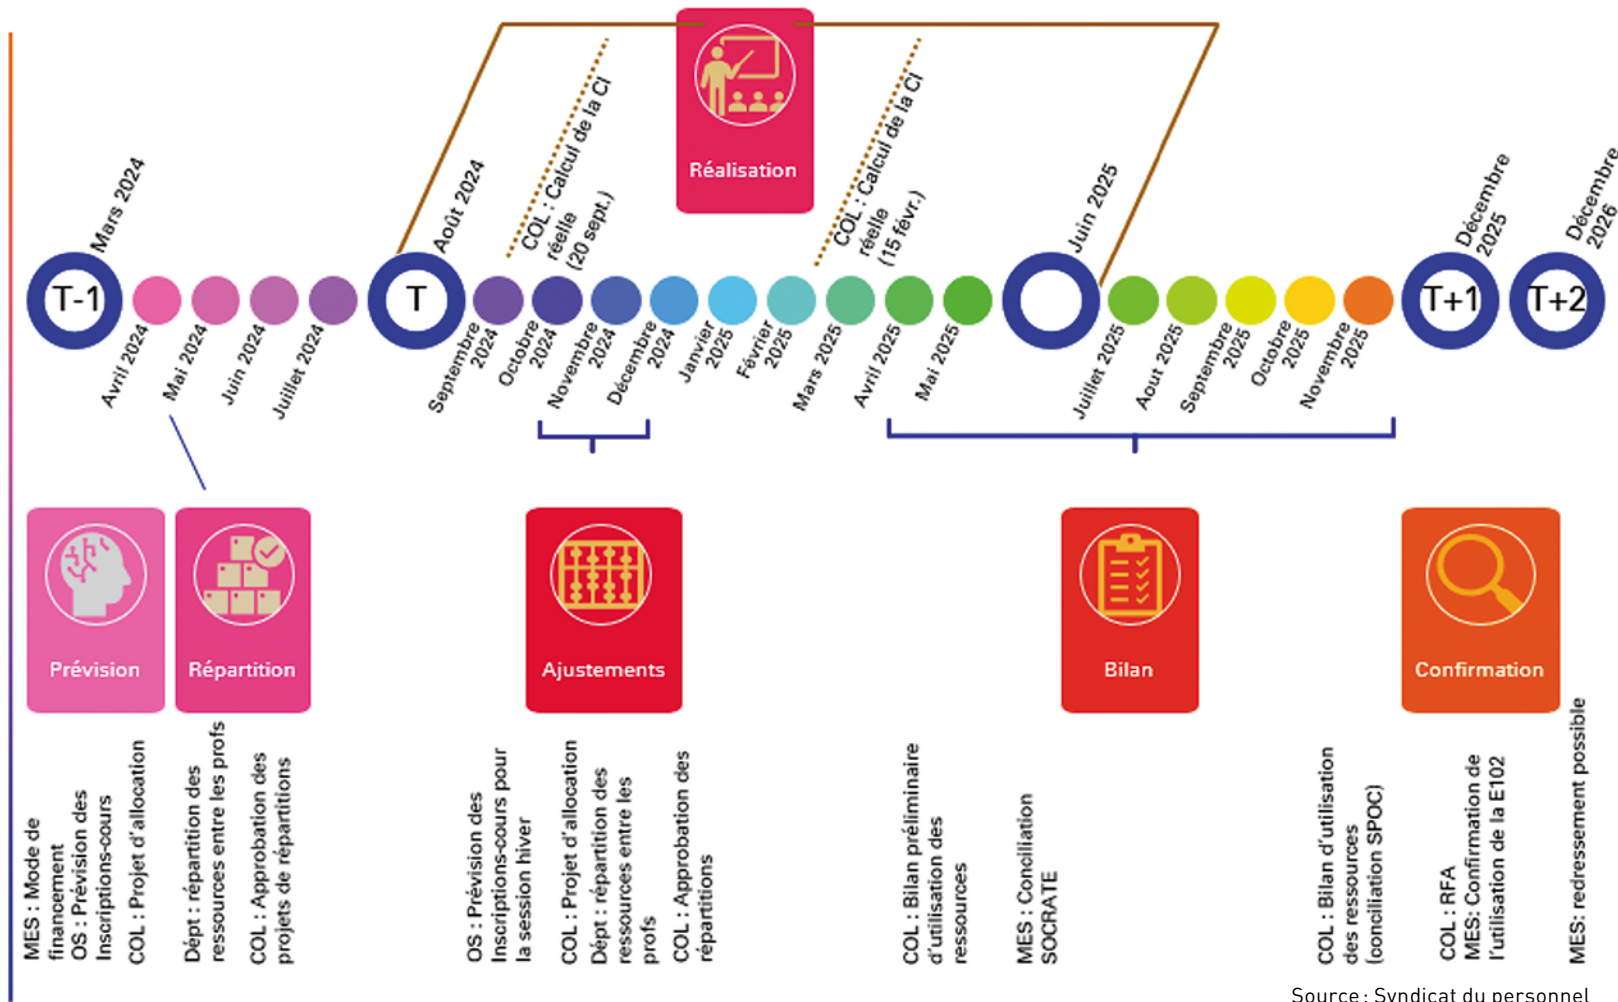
Réalisation

Mars 2024

Août 2024

COL : Calcul de la CI réelle (20 sept.)

COL : Calcul de la CI réelle (15 févr.)

Juin 2025

Décembre 2025

Décembre 2026

T-1

Avril 2024

Mai 2024

Juin 2024

Juillet 2024

T

Septembre 2024

Octobre 2024

Novembre 2024

Décembre 2024

Janvier 2025

Février 2025

Mars 2025

Avril 2025

Mai 2025

Juillet 2025

Août 2025

Septembre 2025

Octobre 2025

Novembre 2025

T+1

T+2

Prévision

Répartition

Ajustements

Bilan

Confirmation

MES : Mode de financement
OS : Prévision des Inscriptions-cours
COL : Projet d'allocation

Dépt : répartition des ressources entre les profs
COL : Approbation des projets de répartitions

OS : Prévision des Inscriptions-cours pour la session hiver
COL : Projet d'allocation
Dépt : répartition des ressources entre les profs
COL : Approbation des répartitions

COL : Bilan préliminaire d'utilisation des ressources
MES : Conciliation SOCRATE

COL : Bilan d'utilisation des ressources (conciliation SPOC)
COL : RFA
MES: Confirmation de l'utilisation de la E102
MES: redressement possible

Source : Syndicat du personnel